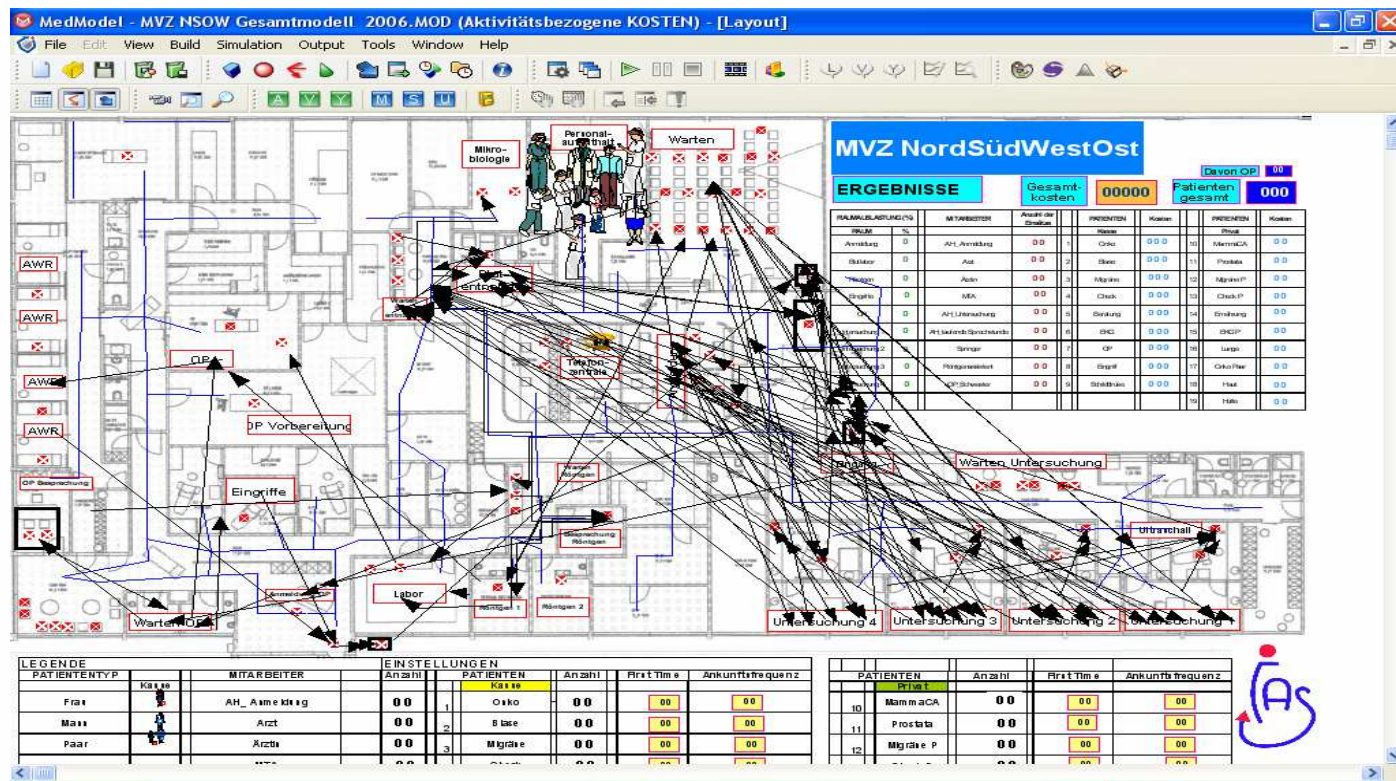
MedModel - MVZ NSOW Gesamtmodell 2006.MOD (Aktivitätsbezogene KOSTEN) - [Layout]

File Edit View Build Simulation Output Tools Window Help

Mikro-biologie

Personal-aufenthalt

Warten

MVZ NordSüdWestOst

Davon OP 00

ERGEBNISSE

Gesamt-kosten 00000

Patienten gesamt 000

| RAUMAUSLASTUNG (%) | | MITARBEITER | Anzahl der Einsätze | | PATIENTEN | Kosten | | PATIENTEN | Kosten |
|---|---|---|---|---|---|---|---|---|---|
| RAUM | % | | | | Kasse | | | Privat | |
| Anmeldung | 0 | AH_Anmeldung | 00 | 1 | Onko | 000 | 10 | MammaCA | 00 |
| Stützlabor | 0 | Arzt | 00 | 2 | Blase | 000 | 11 | Prostata | 00 |
| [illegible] | 0 | Ärztin | 00 | 3 | Migräne | 000 | 12 | Migräne P | 00 |
| Eingriffe | 0 | MTA | 00 | 4 | Check | 000 | 13 | Check P | 00 |
| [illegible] | 0 | AH_Untersuchung | 00 | 5 | Beratung | 000 | 14 | Ernährung | 00 |
| Untersuchung | 0 | AH_laufende Sprechstunde | 00 | 6 | BKG | 000 | 15 | BKGP | 00 |
| Untersuchung 2 | 0 | Springer | 00 | 7 | OP | 000 | 16 | Lunge | 00 |
| Untersuchung 3 | 0 | Röntgenassistent | 00 | 8 | Eingriff | 000 | 17 | Onko Plan | 00 |
| Untersuchung 4 | 0 | OP Schwester | 00 | 9 | Schilddrüse | 000 | 18 | Haut | 00 |
| | | | | | | | 19 | Hals | 00 |

AWR
AWR
AWR
AWR

Blut entnahme

Warten entnahme

OP

Telefon-zentrale

OP Vorbereitung

OP Besprechung

Eingriffe

Warten Röntgen

Besprechung Röntgen

Anmeldung

Warten Untersuchung

Ultraschall

Anmeldung OP

Labor

Röntgen 1

Röntgen 2

Warten OP

Untersuchung 4

Untersuchung 3

Untersuchung 2

Untersuchung 1

LEGENDE

EINSTELLUNGEN

| PATIENTENTYP | | MITARBEITER | Anzahl | | PATIENTEN | Anzahl | First Time | Ankunftsfrequenz |
|---|---|---|---|---|---|---|---|---|
| | Kasse | | | | Kasse | | | |
| Frau | | AH_Anmeldung | 00 | 1 | Onko | 00 | 00 | 00 |
| Mann | | Arzt | 00 | 2 | Blase | 00 | 00 | 00 |
| Paar | | Ärztin | 00 | 3 | Migräne | 00 | 00 | 00 |

| | PATIENTEN | Anzahl | First Time | Ankunftsfrequenz |
|---|---|---|---|---|
| | Privat | | | |
| 10 | MammaCA | 00 | 00 | 00 |
| 11 | Prostata | 00 | 00 | 00 |
| 12 | Migräne P | 00 | 00 | 00 |

IAS